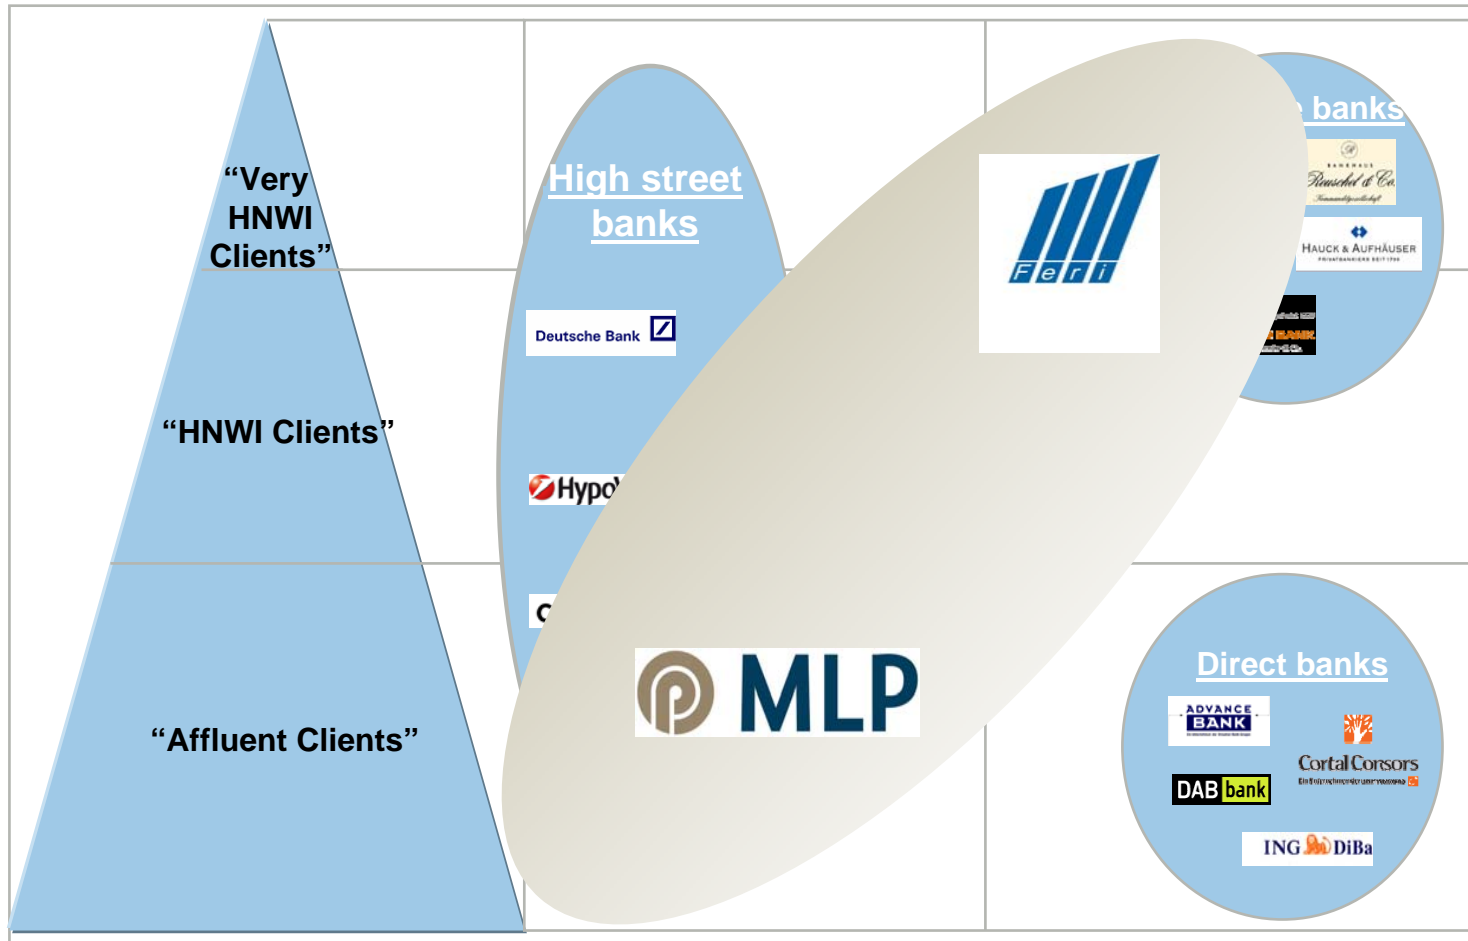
“Very HNWI Clients”

“HNWI Clients”

“Affluent Clients”

High street banks

Deutsche Bank

HypoV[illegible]

C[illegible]

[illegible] banks

Bankhaus Reuschel & Co. Kommanditgesellschaft

HAUCK & AUFHÄUSER PRIVATBANKIERS SEIT 1796

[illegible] BANK

Feri

MLP

Direct banks

ADVANCE BANK

Cortal Consors

DAB bank

ING DiBa